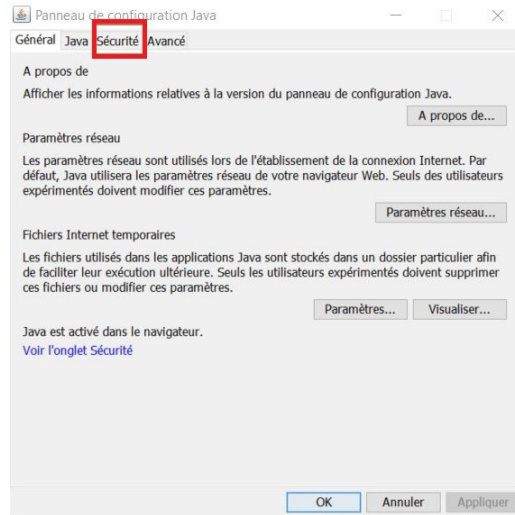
Panneau de configuration Java

Général Java Sécurité Avancé

A propos de

Afficher les informations relatives à la version du panneau de configuration Java.

A propos de...

Paramètres réseau

Les paramètres réseau sont utilisés lors de l'établissement de la connexion Internet. Par défaut, Java utilisera les paramètres réseau de votre navigateur Web. Seuls des utilisateurs expérimentés doivent modifier ces paramètres.

Paramètres réseau...

Fichiers Internet temporaires

Les fichiers utilisés dans les applications Java sont stockés dans un dossier particulier afin de faciliter leur exécution ultérieure. Seuls les utilisateurs expérimentés doivent supprimer ces fichiers ou modifier ces paramètres.

Paramètres... Visualiser...

Java est activé dans le navigateur.

Voir l'onglet Sécurité

OK Annuler Appliquer